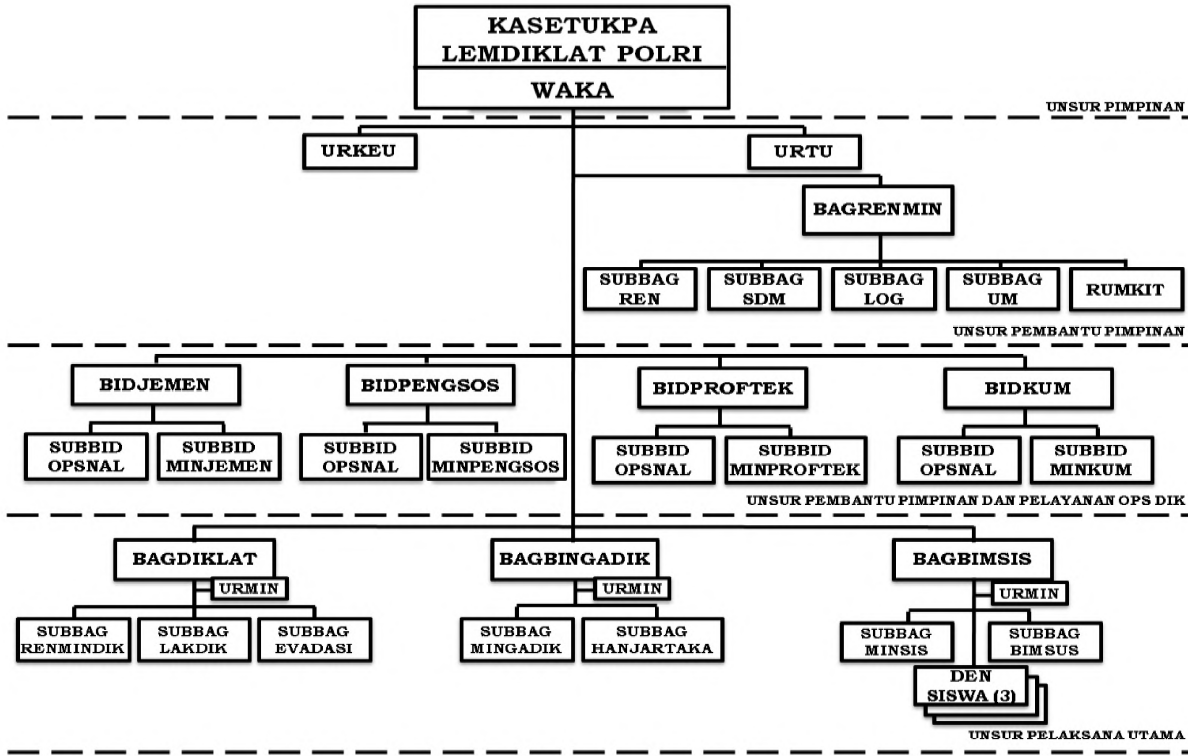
KASETUKPA LEMDIKLAT POLRI

WAKA

UNSUR PIMPINAN

URKEU

URTU

BAGRENMIN

SUBBAG REN

SUBBAG SDM

SUBBAG LOG

SUBBAG UM

RUMKIT

UNSUR PEMBANTU PIMPINAN

BIDJEMEN

SUBBID OPSNAL

SUBBID MINJEMEN

BIDPENGSOS

SUBBID OPSNAL

SUBBID MINPENGSOS

BIDPROFTEK

SUBBID OPSNAL

SUBBID MINPROFTEK

BIDKUM

SUBBID OPSNAL

SUBBID MINKUM

UNSUR PEMBANTU PIMPINAN DAN PELAYANAN OPS DIK

BAGDIKLAT

URMIN

SUBBAG RENMINDIK

SUBBAG LAKDIK

SUBBAG EVADASI

BAGBINGADIK

URMIN

SUBBAG MINGADIK

SUBBAG HANJARTAKA

BAGBIMSIS

URMIN

SUBBAG MINSIS

SUBBAG BIMSUS

DEN SISWA (3)

UNSUR PELAKSANA UTAMA